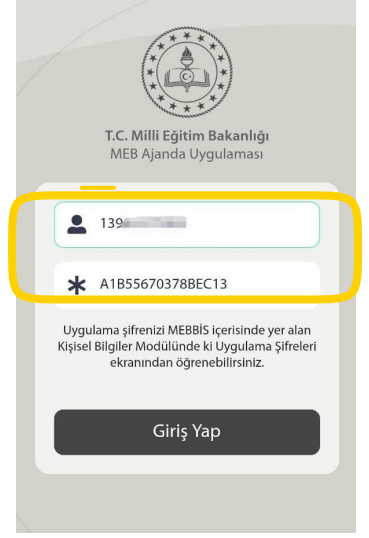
T.C. Milli Eğitim Bakanlığı
MEB Ajanda Uygulaması

139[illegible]

A1B55670378BEC13

Uygulama şifrenizi MEBBİS içerisinde yer alan Kişisel Bilgiler Modülünde ki Uygulama Şifreleri ekranından öğrenebilirsiniz.

Giriş Yap